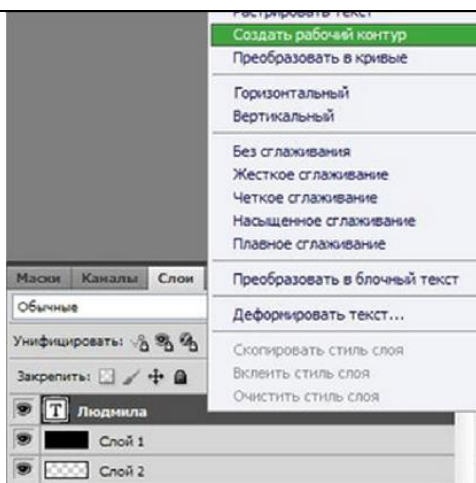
Растрировать текст
Создать рабочий контур
Преобразовать в кривые

Горизонтальный
Вертикальный

Без сглаживания
Жесткое сглаживание
Четкое сглаживание
Насыщенное сглаживание
Плавное сглаживание

Преобразовать в блочный текст

Деформировать текст...

Скопировать стиль слоя
Вклеить стиль слоя
Очистить стиль слоя

Маски Каналы Слои
Обычные
Унифицировать:
Закрепить:
T Людмила
Слой 1
Слой 2